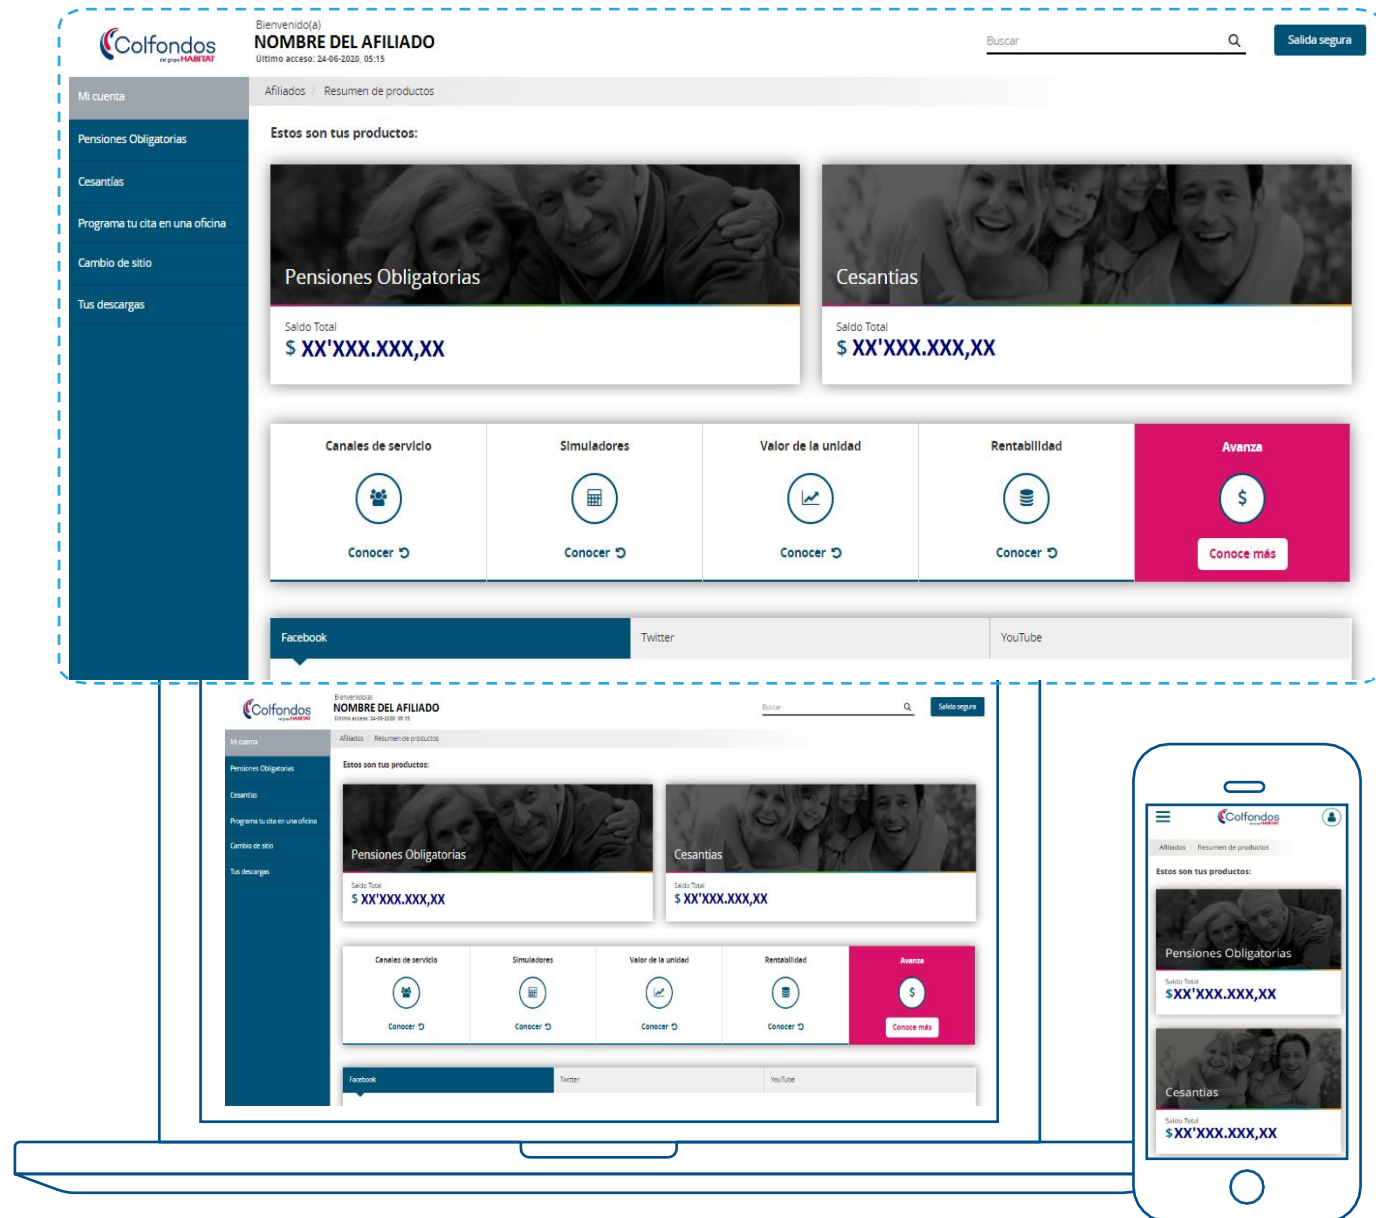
Colfondos
del grupo HABITAT

Bienvenido(a)
NOMBRE DEL AFILIADO
Último acceso: 24-06-2020, 05:15

Buscar

Salida segura

Mi cuenta
Pensiones Obligatorias
Cesantías
Programa tu cita en una oficina
Cambio de sitio
Tus descargas

Afiliados / Resumen de productos

Estos son tus productos:

Pensiones Obligatorias
Saldo Total
$ XX'XXX.XXX,XX

Cesantias
Saldo Total
$ XX'XXX.XXX,XX

Canales de servicio
Conocer

Simuladores
Conocer

Valor de la unidad
Conocer

Rentabilidad
Conocer

Avanza
$
Conoce más

Facebook
Twitter
YouTube

Colfondos
del grupo HABITAT

Bienvenido(a)
NOMBRE DEL AFILIADO
Último acceso: 24-06-2020, 05:15

Buscar

Salida segura

Mi cuenta
Pensiones Obligatorias
Cesantías
Programa tu cita en una oficina
Cambio de sitio
Tus descargas

Afiliados / Resumen de productos

Estos son tus productos:

Pensiones Obligatorias
Saldo Total
$ XX'XXX.XXX,XX

Cesantias
Saldo Total
$ XX'XXX.XXX,XX

Canales de servicio
Conocer

Simuladores
Conocer

Valor de la unidad
Conocer

Rentabilidad
Conocer

Avanza
$
Conoce más

Facebook
Twitter
YouTube

Colfondos
del grupo HABITAT

Afiliados / Resumen de productos

Estos son tus productos:

Pensiones Obligatorias
Saldo Total
$XX'XXX.XXX,XX

Cesantias
Saldo Total
$XX'XXX.XXX,XX